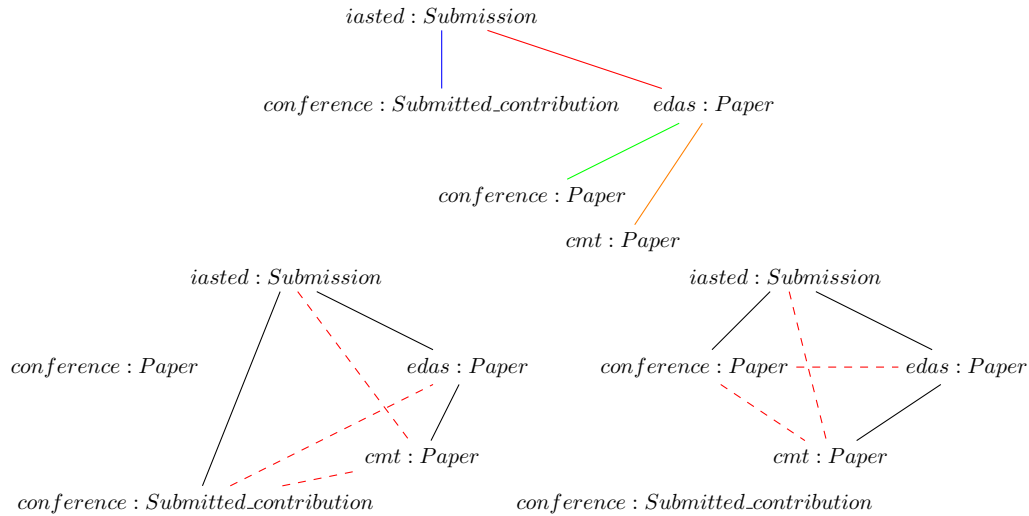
$iasted : Submission$

$conference : Submitted\_contribution$

$edas : Paper$

$conference : Paper$

$cmt : Paper$

$iasted : Submission$

$conference : Paper$

$edas : Paper$

$cmt : Paper$

$conference : Submitted\_contribution$

$iasted : Submission$

$conference : Paper$

$edas : Paper$

$cmt : Paper$

$conference : Submitted\_contribution$